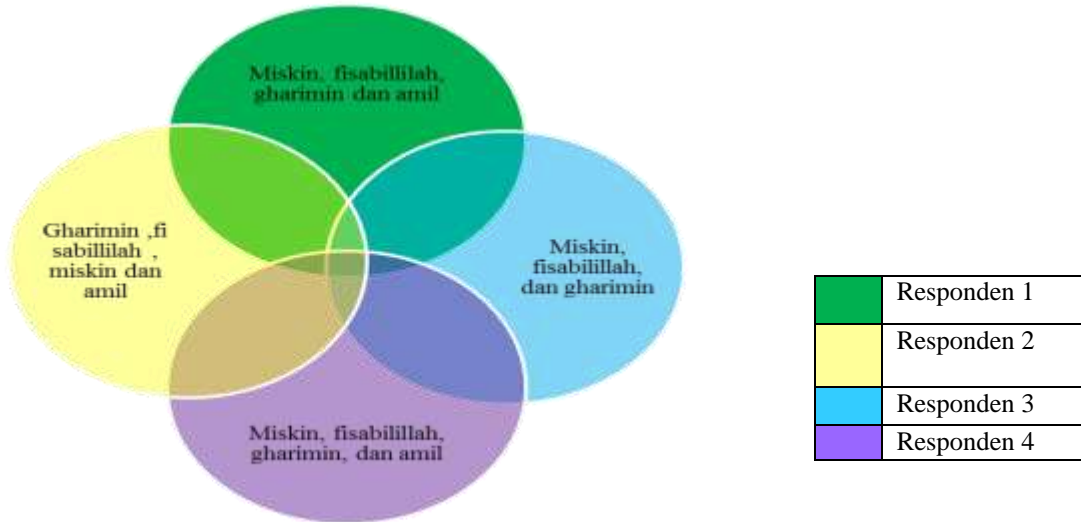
Miskin, fisabillilah, gharimin dan amil

Gharimin ,fi sabillilah , miskin dan amil

Miskin, fisabilillah, dan gharimin

Miskin, fisabilillah, gharimin, dan amil

| | |
|---|---|
| | Responden 1 |
| | Responden 2 |
| | Responden 3 |
| | Responden 4 |